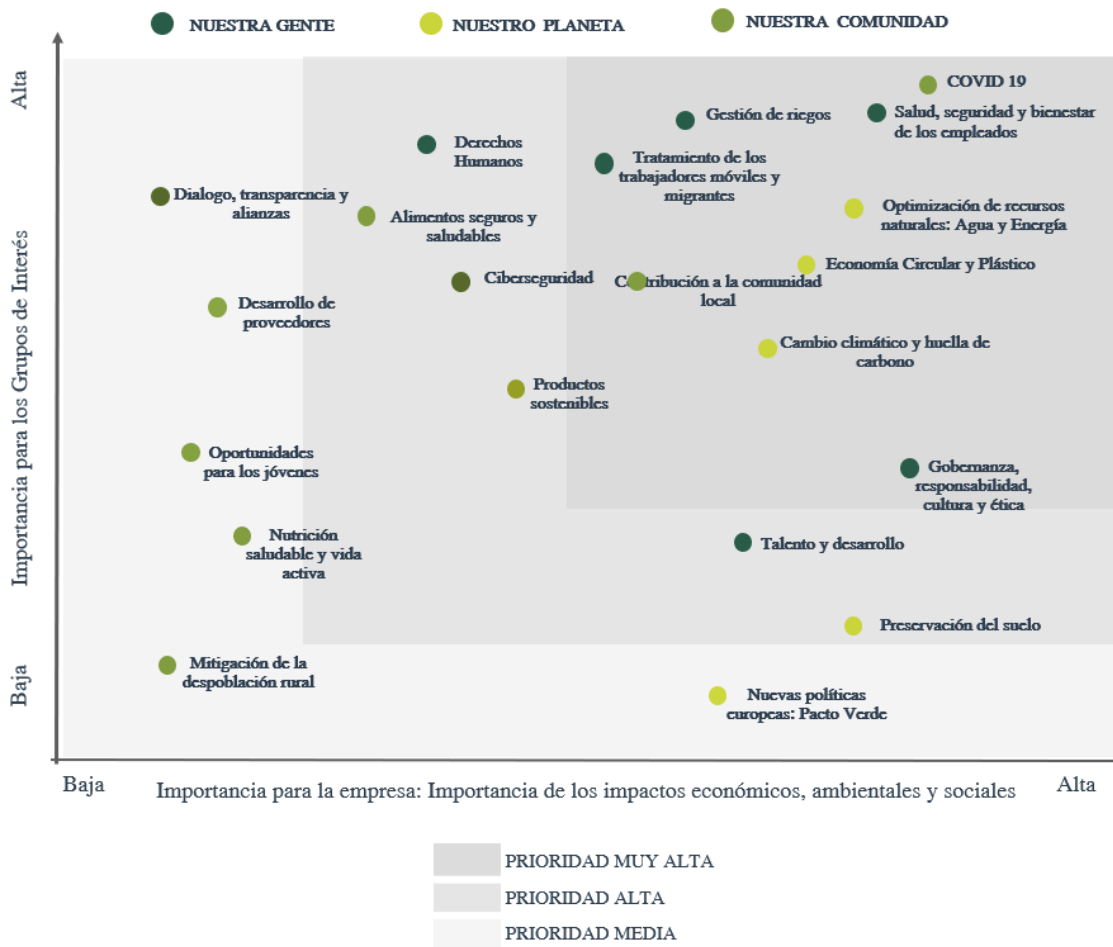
NUESTRA GENTE NUESTRO PLANETA NUESTRA COMUNIDAD

Alta

Importancia para los Grupos de Interés

Baja

COVID 19

Gestión de riegos

Salud, seguridad y bienestar de los empleados

Derechos Humanos

Tratamiento de los trabajadores móviles y migrantes

Dialogo, transparencia y alianzas

Alimentos seguros y saludables

Optimización de recursos naturales: Agua y Energía

Economía Circular y Plástico

Ciberseguridad

Contribución a la comunidad local

Desarrollo de proveedores

Cambio climático y huella de carbono

Productos sostenibles

Oportunidades para los jóvenes

Gobernanza, responsabilidad, cultura y ética

Nutrición saludable y vida activa

Talento y desarrollo

Preservación del suelo

Mitigación de la despoblación rural

Nuevas políticas europeas: Pacto Verde

Baja

Importancia para la empresa: Importancia de los impactos económicos, ambientales y sociales

Alta

PRIORIDAD MUY ALTA

PRIORIDAD ALTA

PRIORIDAD MEDIA